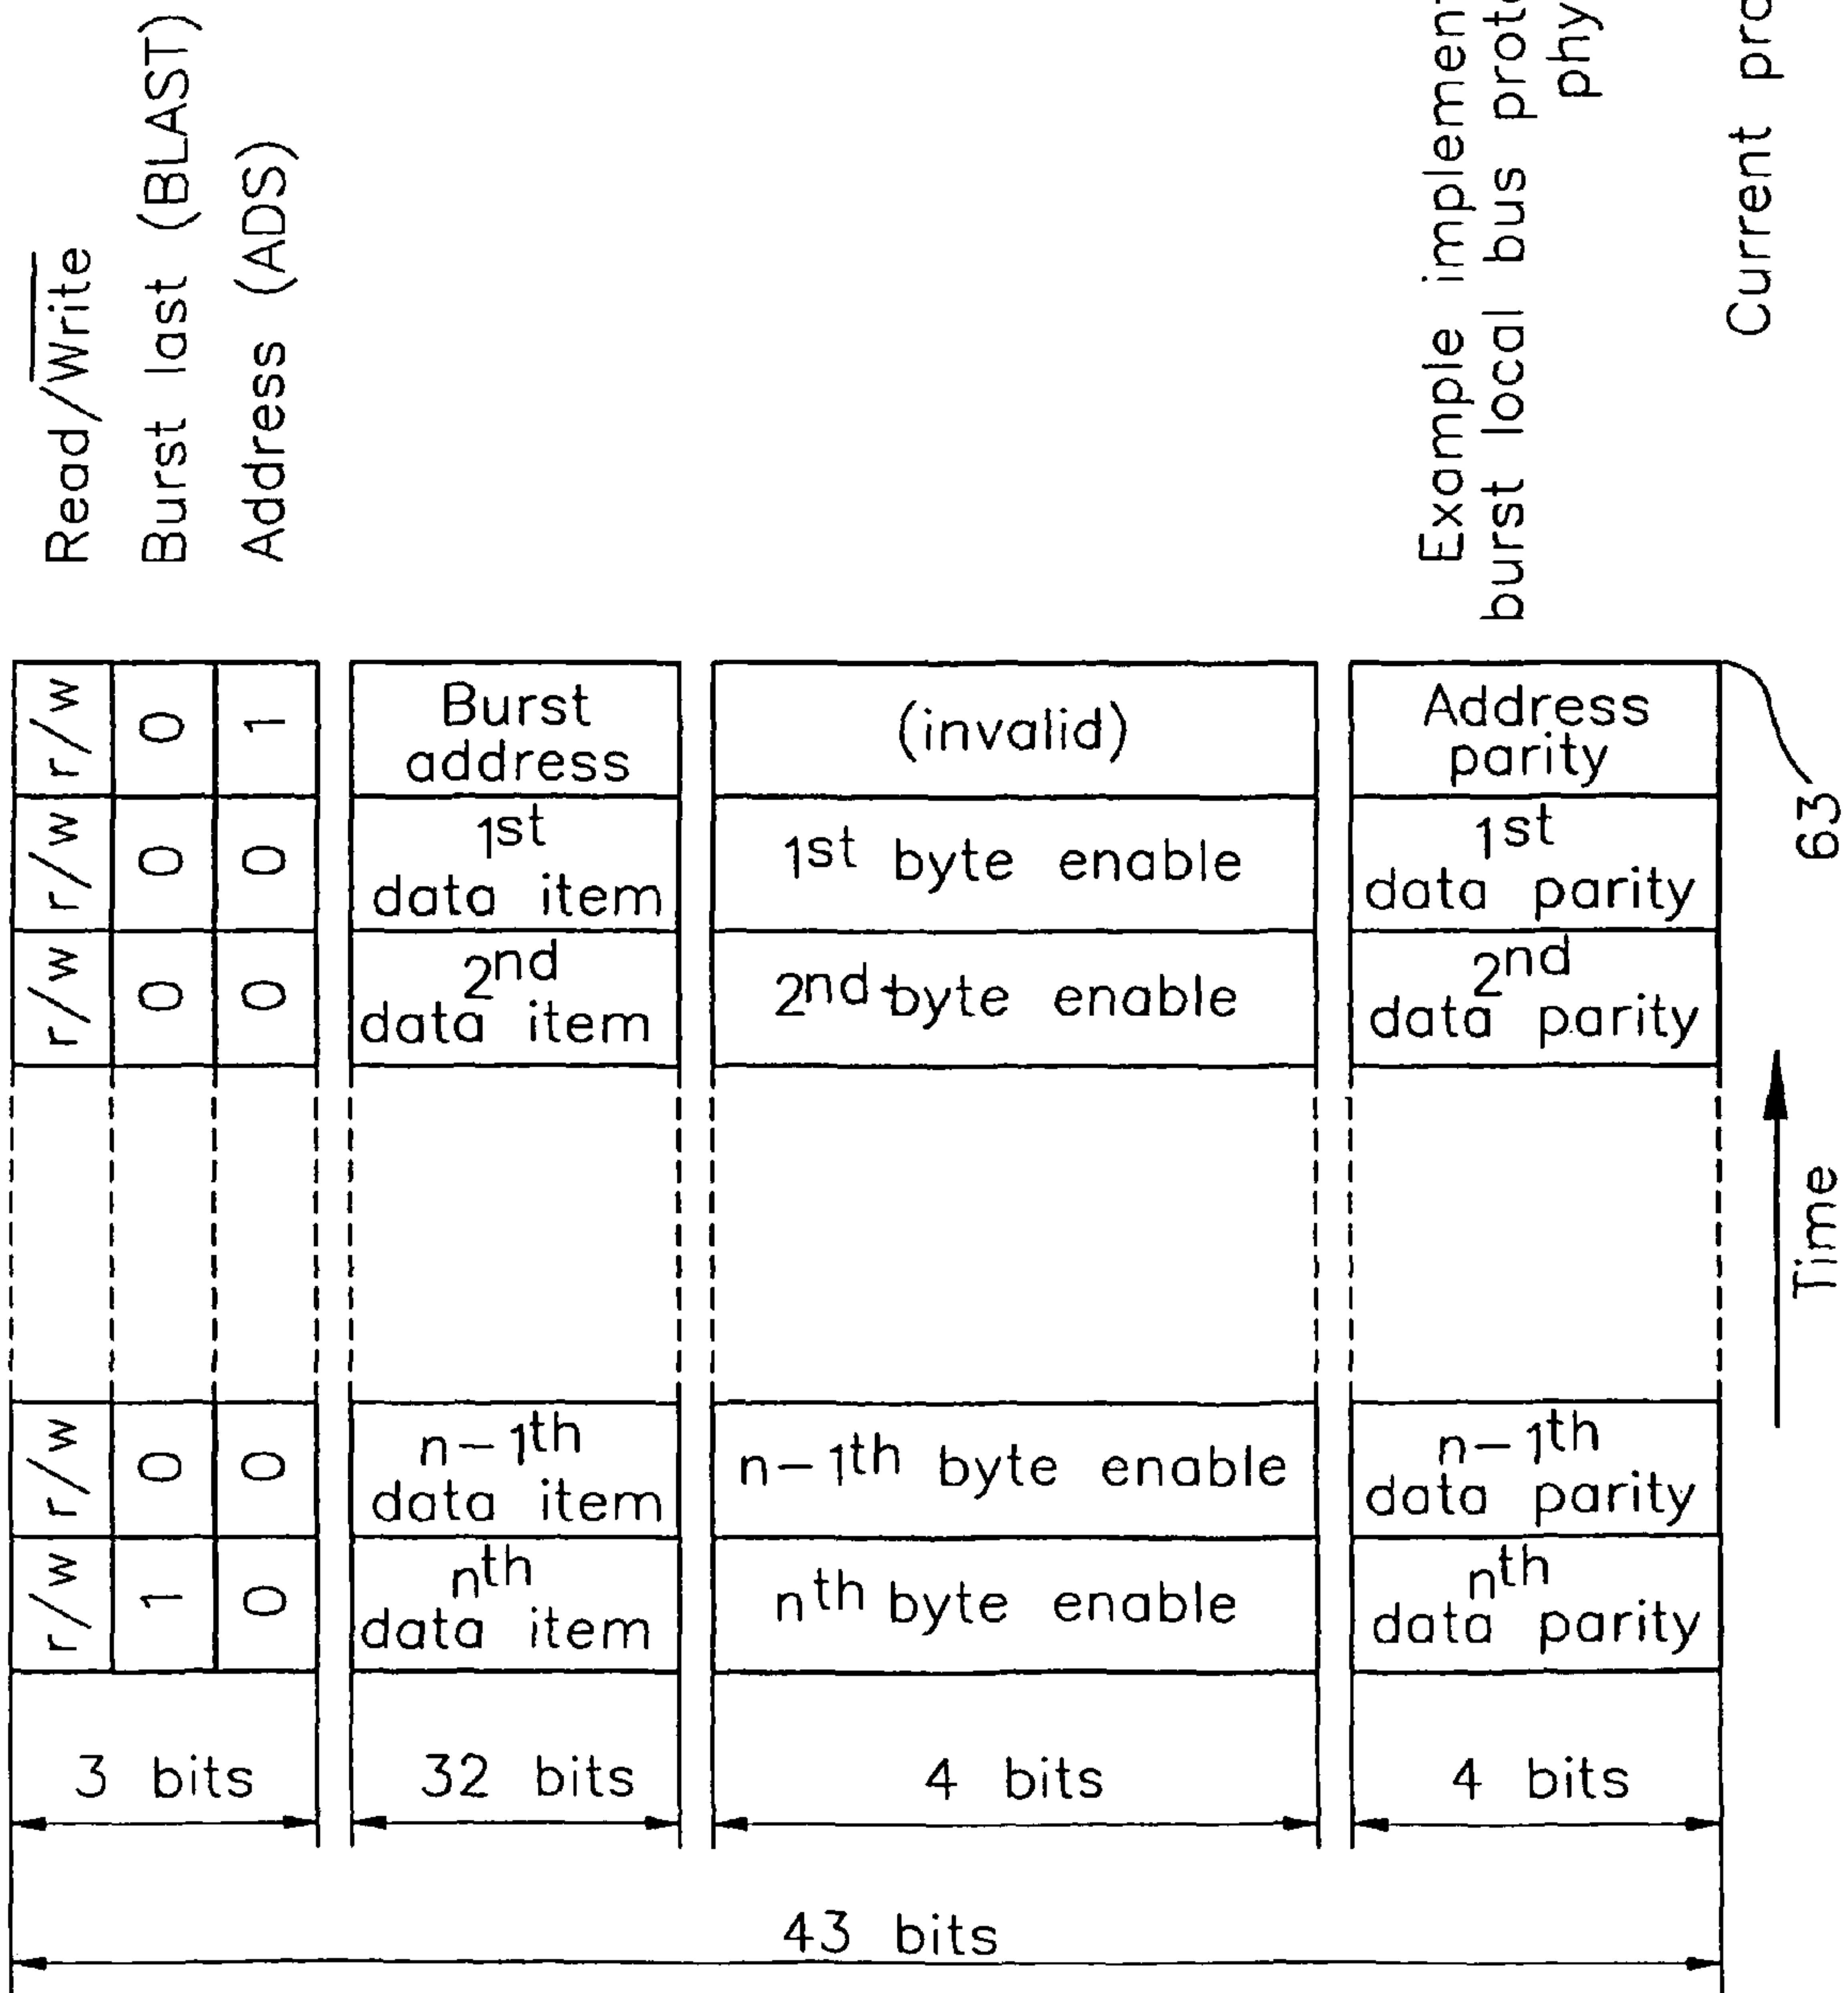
Read/$\overline{Write}$
Burst last (BLAST)
Address (ADS)

Example implemen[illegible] burst local bus prot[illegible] phy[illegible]
Current pro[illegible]

| r/w | 0 | 1 | Burst address | (invalid) | Address parity |
|---|---|---|---|---|---|
| r/w | 0 | 0 | 1st data item | 1st byte enable | 1st data parity |
| r/w | 0 | 0 | 2nd data item | 2nd byte enable | 2nd data parity |
| | | | | | |
| r/w | 0 | 0 | n-1th data item | n-1th byte enable | n-1th data parity |
| r/w | 1 | 0 | nth data item | nth byte enable | nth data parity |

3 bits
32 bits
4 bits
4 bits
43 bits

63

Time